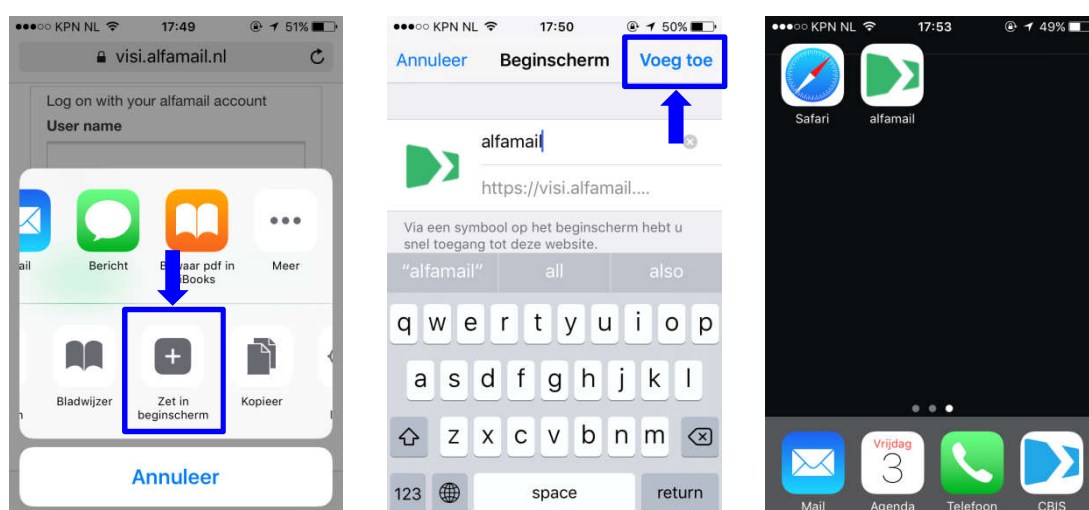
●●●○○ KPN NL 17:49 51%
visi.alfamail.nl
Log on with your alfamail account
User name
ail
Bericht
B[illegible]aar pdf in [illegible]Books
Meer
Bladwijzer
Zet in beginscherm
Kopieer
Annuleer

●●●○○ KPN NL 17:50 50%
Annuleer
Beginscherm
Voeg toe
alfamail
https://visi.alfamail....
Via een symbool op het beginscherm hebt u snel toegang tot deze website.
"alfamail"
all
also
q w e r t y u i o p
a s d f g h j k l
z x c v b n m
123
space
return

●●●○○ KPN NL 17:53 49%
Safari
alfamail
Mail
Vrijdag
3
Agenda
Telefoon
CBIS